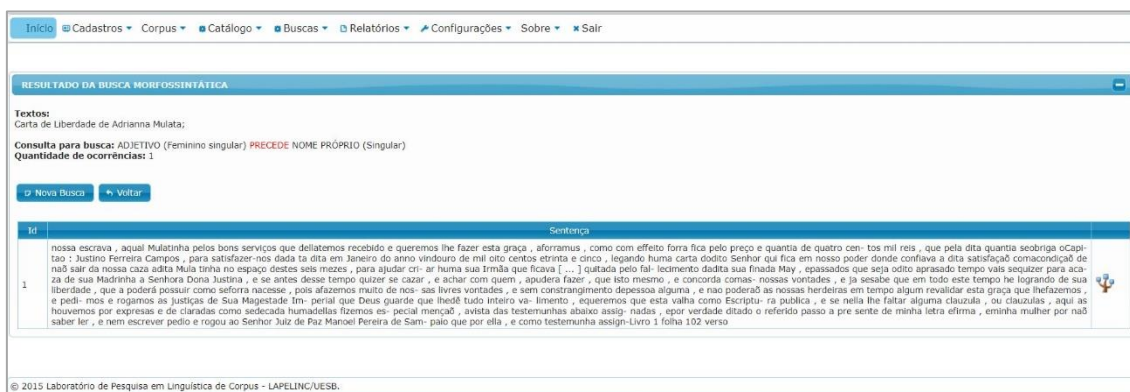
Início Cadastros ▾ Corpus ▾ Catálogo ▾ Buscas ▾ Relatórios ▾ Configurações ▾ Sobre ▾ ✖Sair

RESULTADO DA BUSCA MORFOSSINTÁTICA

Textos:
Carta de Liberdade de Adrianna Mulata;

Consulta para busca: ADJETIVO (Feminino singular) PRECEDE NOME PRÓPRIO (Singular)
Quantidade de ocorrências: 1

Nova Busca Voltar

| Id | Sentença |
|---|---|
| 1 | nossa escrava , aqual Mulatinha pelos bons serviços que dellatemos recebido e queremos lhe fazer esta graça , aforramus , como com effeito forra fica pelo preço e quantia de quatro cen- tos mil reis , que pela dita quantia seobriga oCapitao : Justino Ferreira Campos , para satisfazer-nos dada ta dita em Janeiro do anno vindouro de mil oito centos etrinta e cinco , legando huma carta dodito Senhor qui fica em nosso poder donde confiava a dita satisfaçaõ comacondiçaõ de naõ sair da nossa caza adita Mula tinha no espaço destes seis mezes , para ajudar cri- ar huma sua Irmãa que ficava [ ... ] quitada pelo fal- lecimento dadita sua finada May , epassados que seja odito aprasado tempo vais sequizer para acaza de sua Madrinha a Senhora Dona Justina , e se antes desse tempo quizer se cazar , e achar com quem , apudera fazer , que isto mesmo , e concorda comas- nossas vontades , e ja sesabe que em todo este tempo he logrando de sua liberdade , que a poderá possuir como seforra nacesse , pois afazemos muito de nos- sas livres vontades , e sem constrangimento depessoa alguma , e nao poderaõ as nossas herdeiras em tempo algum revalidar esta graça que lhefazemos , e pedi- mos e rogamos as justiças de Sua Magestade Im- perial que Deus guarde que lhedê tudo inteiro va- limento , equeremos que esta valha como Escriptu- ra publica , e se nella lhe faltar alguma clauzula , ou clauzulas , aqui as houvemos por expresas e de claradas como sedecada humadellas fizemos es- pecial mençaõ , avista das testemunhas abaixo assig- nadas , epor verdade ditado o referido passo a pre sente de minha letra efirma , eminha mulher por naõ saber ler , e nem escrever pedio e rogou ao Senhor Juiz de Paz Manoel Pereira de Sam- paio que por ella , e como testemunha assign-Livro 1 folha 102 verso |

© 2015 Laboratório de Pesquisa em Linguística de Corpus - LAPELINC/UESB.